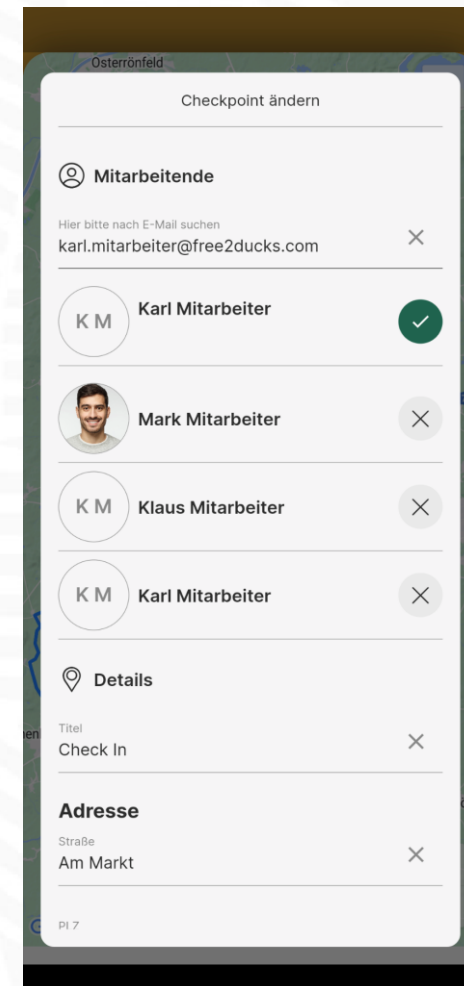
Osterrönfeld

Checkpoint ändern

Mitarbeitende

Hier bitte nach E-Mail suchen
karl.mitarbeiter@free2ducks.com

K M Karl Mitarbeiter

Mark Mitarbeiter

K M Klaus Mitarbeiter

K M Karl Mitarbeiter

Details

Titel
Check In

Adresse

Straße
Am Markt

Pl 7